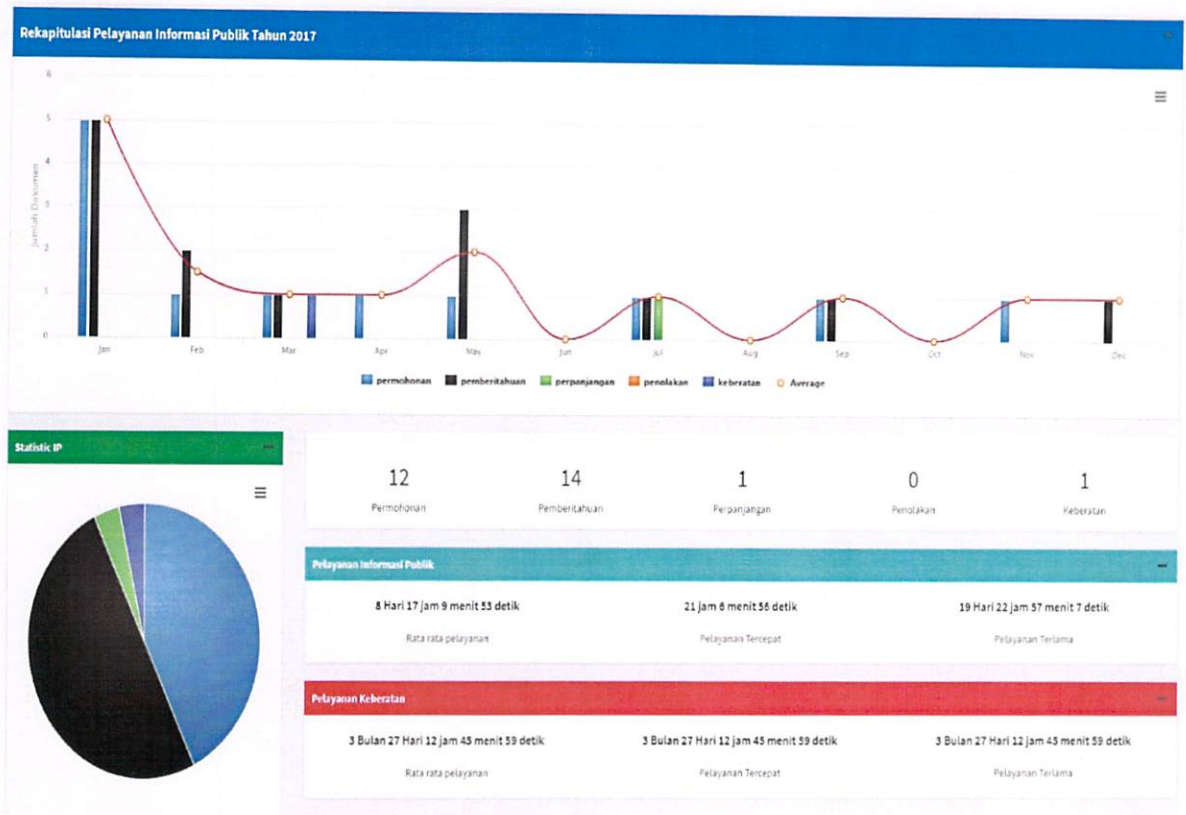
Rekapitulasi Pelayanan Informasi Publik Tahun 2017

6
5
4
3
2
1
0

Jumlah Dokumen

Jan Feb Mar Apr May Jun Jul Aug Sep Oct Nov Dec

permohonan pemberitahuan perpanjangan penolakan keberatan Average

Statistic IP

12
Permohonan

14
Pemberitahuan

1
Perpanjangan

0
Penolakan

1
Keberatan

Pelayanan Informasi Publik

8 Hari 17 jam 9 menit 53 detik
Rata rata pelayanan

21 jam 6 menit 56 detik
Pelayanan Tercepat

19 Hari 22 jam 57 menit 7 detik
Pelayanan Terlama

Pelayanan Keberatan

3 Bulan 27 Hari 12 jam 45 menit 59 detik
Rata rata pelayanan

3 Bulan 27 Hari 12 jam 45 menit 59 detik
Pelayanan Tercepat

3 Bulan 27 Hari 12 jam 45 menit 59 detik
Pelayanan Terlama